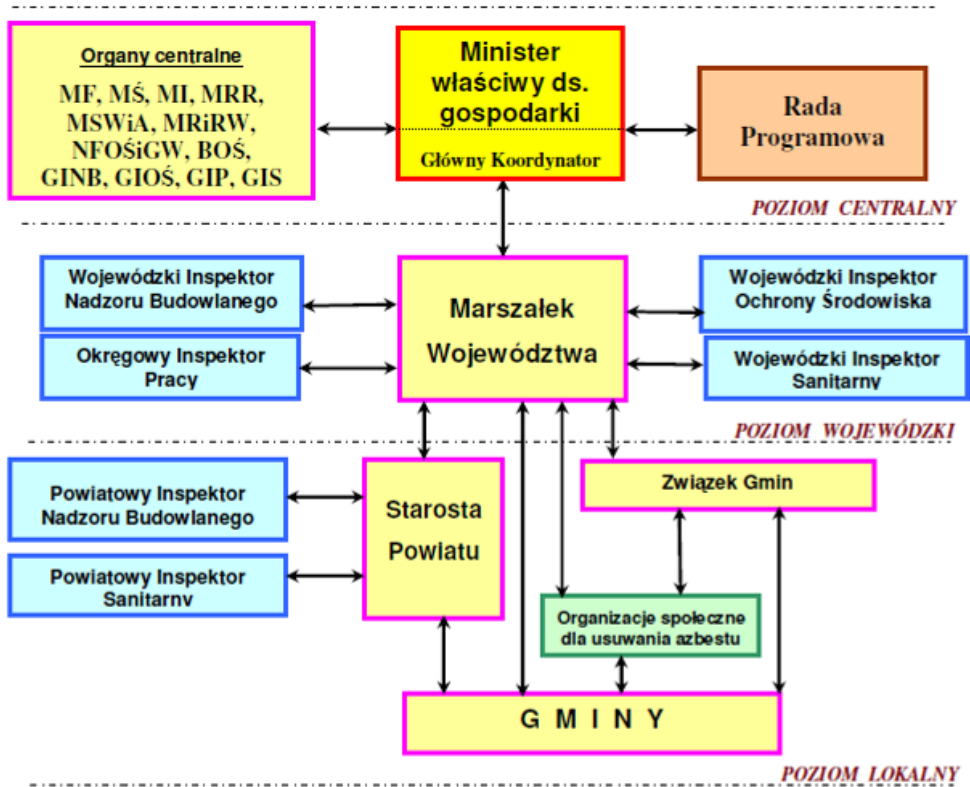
Organy centralne

MF, MŚ, MI, MRR, MSWiA, MRiRW, NFOŚiGW, BOŚ, GINB, GIOŚ, GIP, GIS

Minister właściwy ds. gospodarki

Główny Koordynator

Rada Programowa

POZIOM CENTRALNY

Wojewódzki Inspektor Nadzoru Budowlanego

Okręgowy Inspektor Pracy

Marszałek Województwa

Wojewódzki Inspektor Ochrony Środowiska

Wojewódzki Inspektor Sanitarny

POZIOM WOJEWÓDZKI

Powiatowy Inspektor Nadzoru Budowlanego

Powiatowy Inspektor Sanitarny

Starosta Powiatu

Związek Gmin

Organizacje społeczne dla usuwania azbestu

G M I N Y

POZIOM LOKALNY